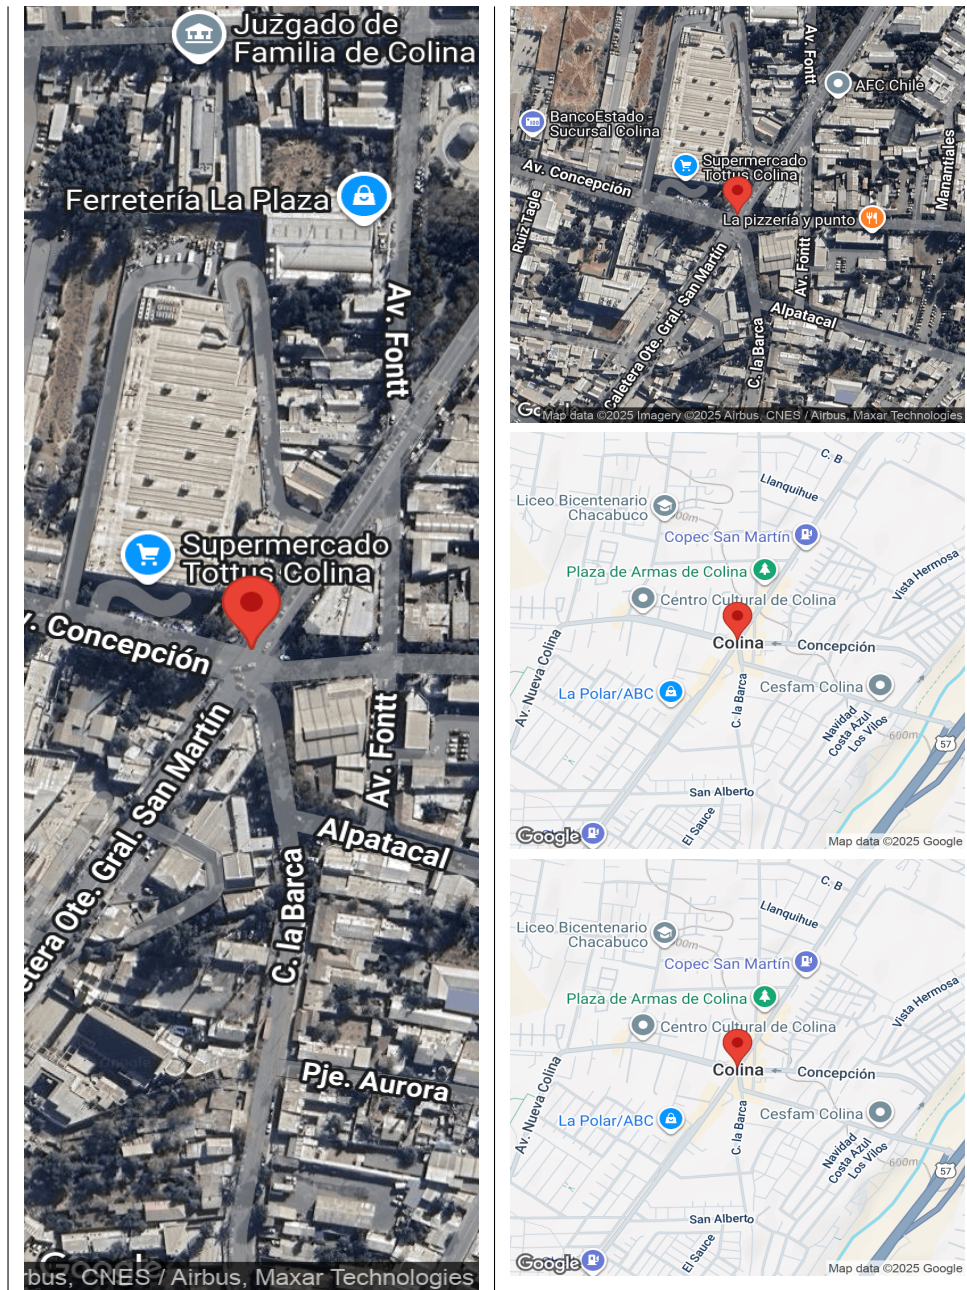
Juzgado de Familia de Colina

Ferretería La Plaza

Av. Fontt

Supermercado Tottus Colina

Av. Concepción

Av. Fontt

Gral. San Martín

Alpatacal

era Ote.

C. la Barca

Pje. Aurora

Google

bus, CNES / Airbus, Maxar Technologies

Av. Fontt

AFC Chile

BancoEstado - Sucursal Colina

Supermercado Tottus Colina

Av. Concepción

Manantiales

Ruiz Tagle

La pizzería y punto

Av. Fontt

Carretera Ote. Gral. San Martín

Alpatacal

C. la Barca

Google Map data ©2025 Imagery ©2025 Airbus, CNES / Airbus, Maxar Technologies

C. B

Llanquihue

Liceo Bicentenario Chacabuco

700m

Copec San Martín

Plaza de Armas de Colina

Vista Hermosa

Centro Cultural de Colina

Colina

Concepción

Av. Nueva Colina

La Polar/ABC

C. la Barca

Cesfam Colina

Navidad

Costa Azul

Los Vilos

600m

57

San Alberto

El Sauce

Google

Map data ©2025 Google

C. B

Llanquihue

Liceo Bicentenario Chacabuco

700m

Copec San Martín

Plaza de Armas de Colina

Vista Hermosa

Centro Cultural de Colina

Colina

Concepción

Av. Nueva Colina

La Polar/ABC

C. la Barca

Cesfam Colina

Navidad

Costa Azul

Los Vilos

600m

57

San Alberto

El Sauce

Google

Map data ©2025 Google